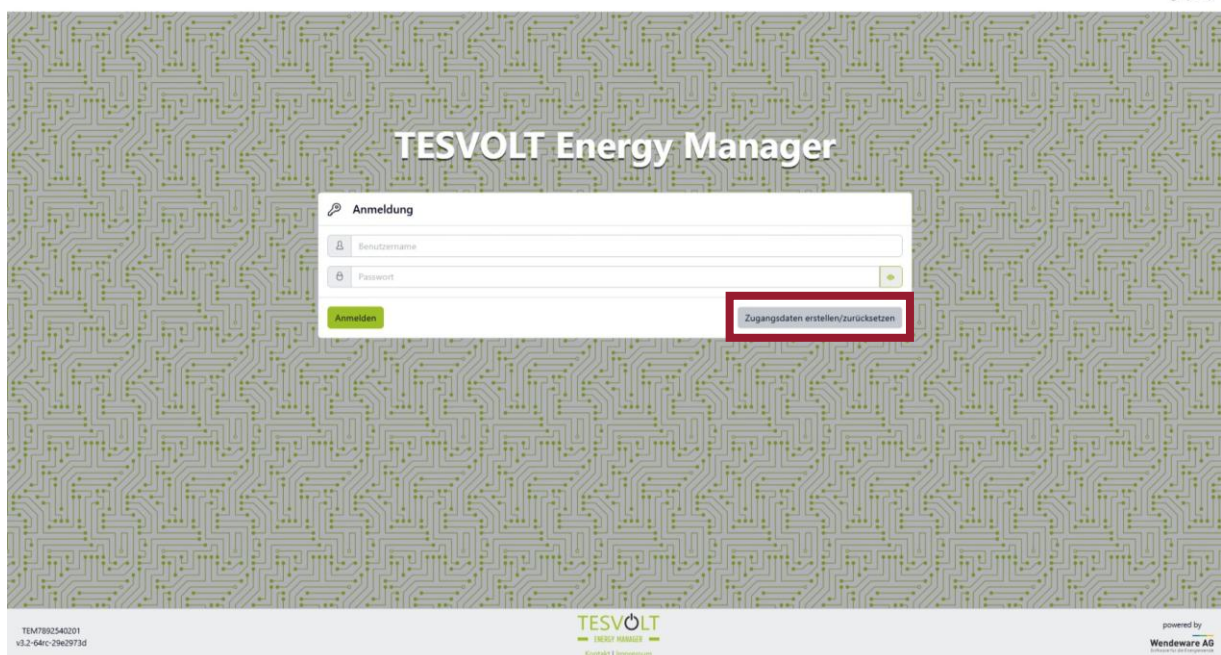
TESVOLT Energy Manager

Anmeldung

Benutzername

Passwort

Anmelden

Zugangsdaten erstellen/zurücksetzen

TEM7892540201
v3.2-64rc-29e2973d

TESVOLT
ENERGY MANAGER
Kontakt | Impressum

powered by
Wendeware AG